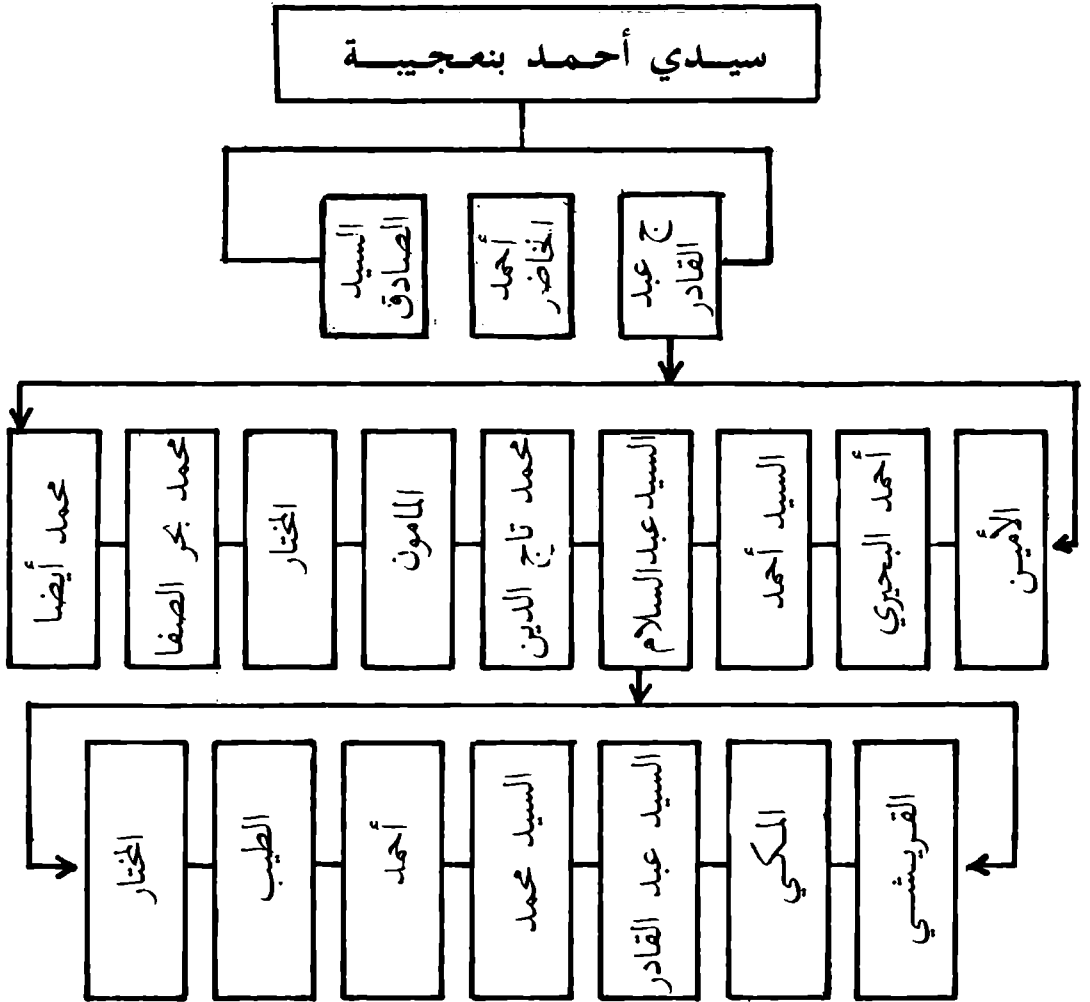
سيدي أحمد بنعجيبة

ح عبد القادر

أحمد الخاضر

السيد الصادق

الأمين

أحمد البحيري

السيد أحمد

السيد عبد السلام

محمد تاج الدين

المامون

المختار

محمد بحر الصفا

محمد أيضا

القريشي

المكي

السيد عبد القادر

السيد محمد

أحمد

الطيب

المختار